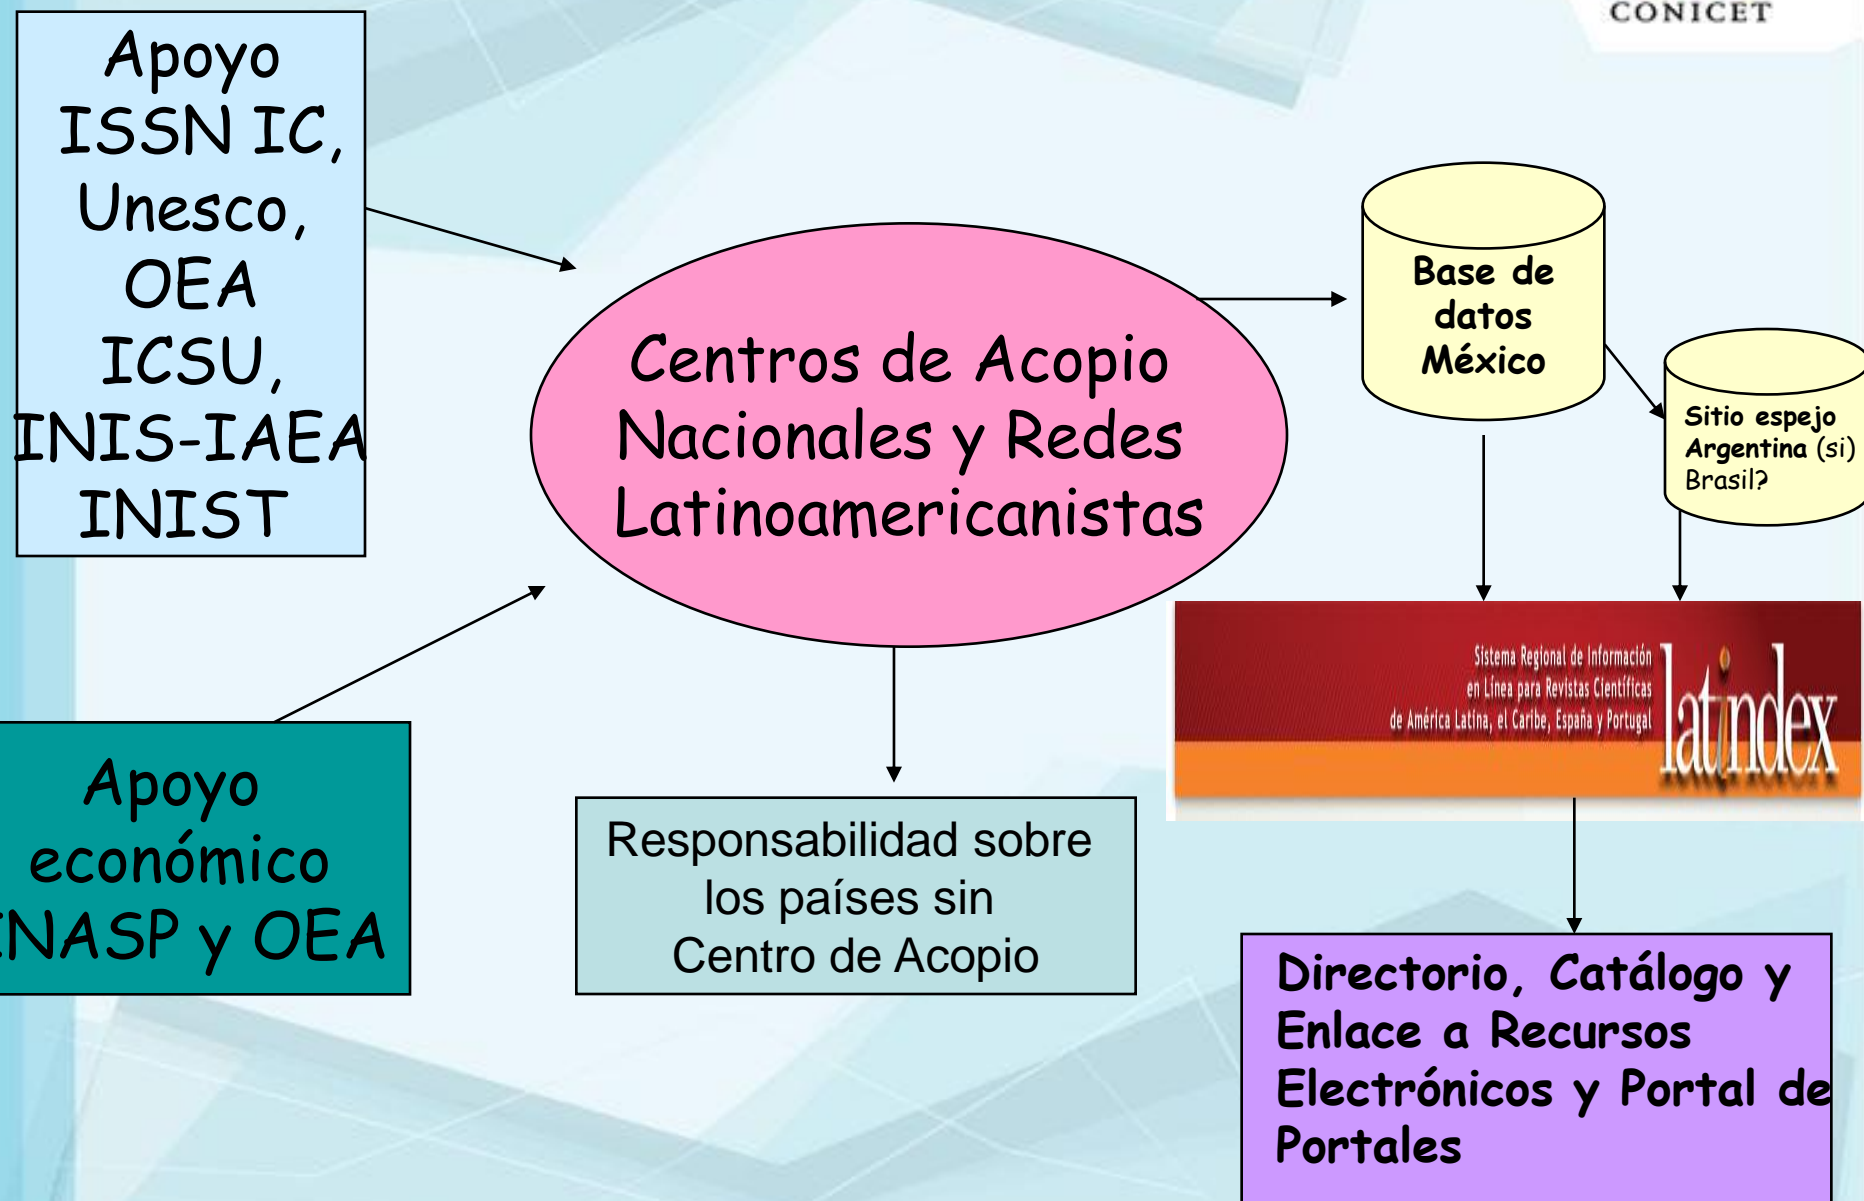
CONICET

Apoyo ISSN IC, Unesco, OEA ICSU, INIS-IAEA INIST

Centros de Acopio Nacionales y Redes Latinoamericanistas

Base de datos México

Sitio espejo Argentina (si) Brasil?

Sistema Regional de Información en Línea para Revistas Científicas de América Latina, el Caribe, España y Portugal

latindex

Apoyo económico INASP y OEA

Responsabilidad sobre los países sin Centro de Acopio

Directorio, Catálogo y Enlace a Recursos Electrónicos y Portal de Portales